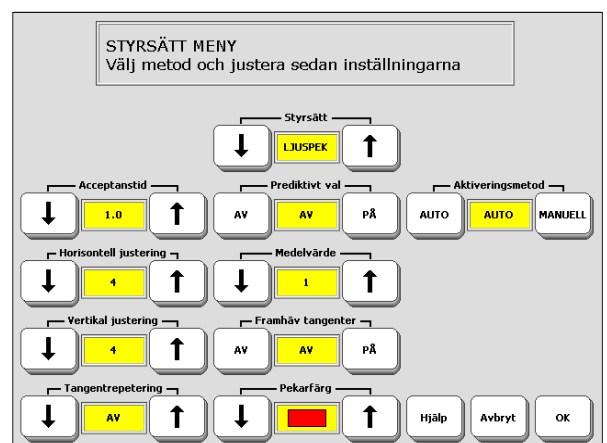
STYRSÄTT MENY
Välj metod och justera sedan inställningarna

Styrsätt
↓ LJUSPEK ↑

Acceptanstid
↓ 1.0 ↑

Prediktivt val
AV AV PÅ

Aktiveringsmetod
AUTO AUTO MANUELL

Horisontell justering
↓ 4 ↑

Medelvärde
↓ 1 ↑

Vertikal justering
↓ 4 ↑

Framhäv tangenter
AV AV PÅ

Tangentrepetering
↓ AV ↑

Pekarfärg
↓ ↑

Hjälp
Avbryt
OK